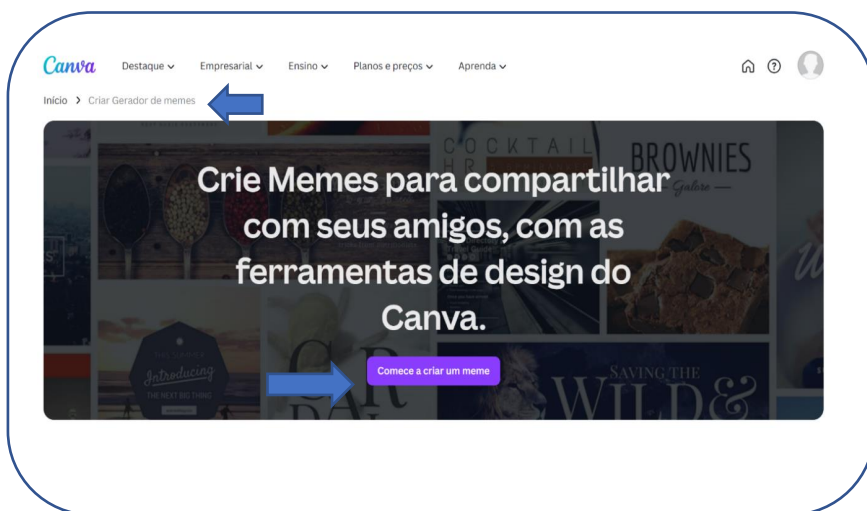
Canva Destaque ⌄ Empresarial ⌄ Ensino ⌄ Planos e preços ⌄ Aprenda ⌄

Início > Criar Gerador de memes

COCKTAIL

BROWNIES Galore

Crie Memes para compartilhar com seus amigos, com as ferramentas de design do Canva.

Introducing THE NEXT BIG THING

SAVING THE WILD&

Comece a criar um meme